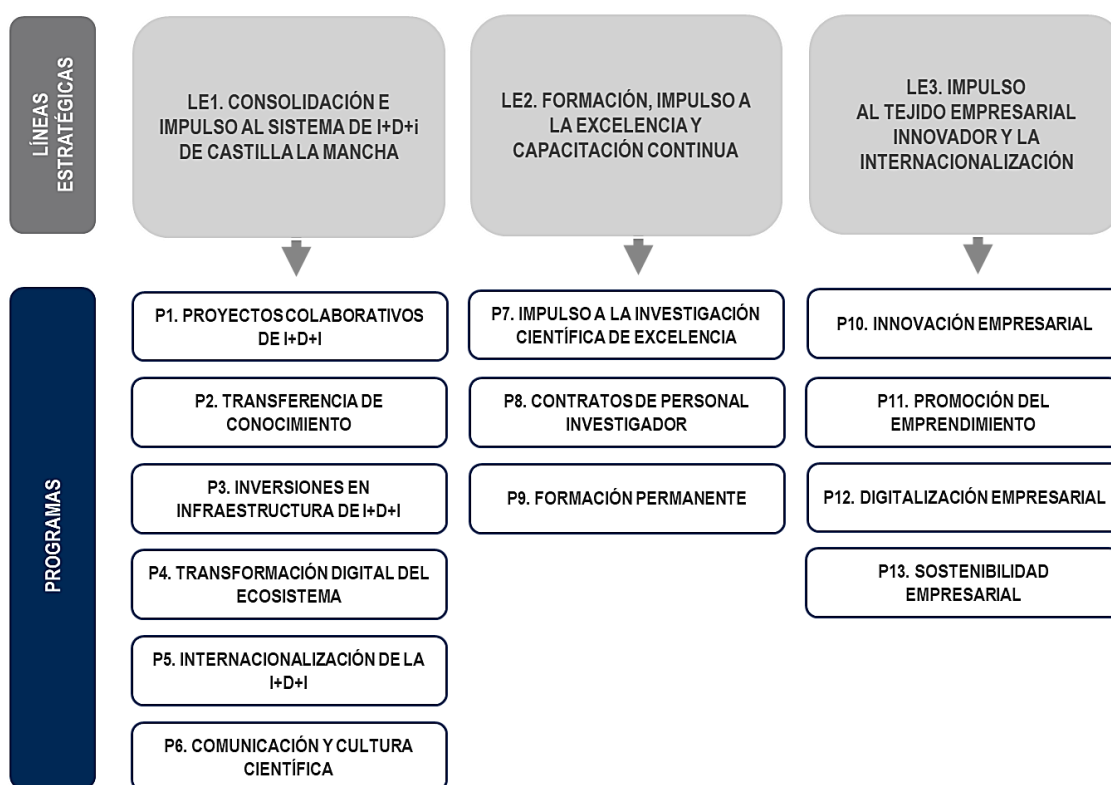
LÍNEAS ESTRATÉGICAS

LE1. CONSOLIDACIÓN E IMPULSO AL SISTEMA DE I+D+i DE CASTILLA LA MANCHA

LE2. FORMACIÓN, IMPULSO A LA EXCELENCIA Y CAPACITACIÓN CONTINUA

LE3. IMPULSO AL TEJIDO EMPRESARIAL INNOVADOR Y LA INTERNACIONALIZACIÓN

PROGRAMAS

P1. PROYECTOS COLABORATIVOS DE I+D+I

P2. TRANSFERENCIA DE CONOCIMIENTO

P3. INVERSIONES EN INFRAESTRUCTURA DE I+D+I

P4. TRANSFORMACIÓN DIGITAL DEL ECOSISTEMA

P5. INTERNACIONALIZACIÓN DE LA I+D+I

P6. COMUNICACIÓN Y CULTURA CIENTÍFICA

P7. IMPULSO A LA INVESTIGACIÓN CIENTÍFICA DE EXCELENCIA

P8. CONTRATOS DE PERSONAL INVESTIGADOR

P9. FORMACIÓN PERMANENTE

P10. INNOVACIÓN EMPRESARIAL

P11. PROMOCIÓN DEL EMPRENDIMIENTO

P12. DIGITALIZACIÓN EMPRESARIAL

P13. SOSTENIBILIDAD EMPRESARIAL